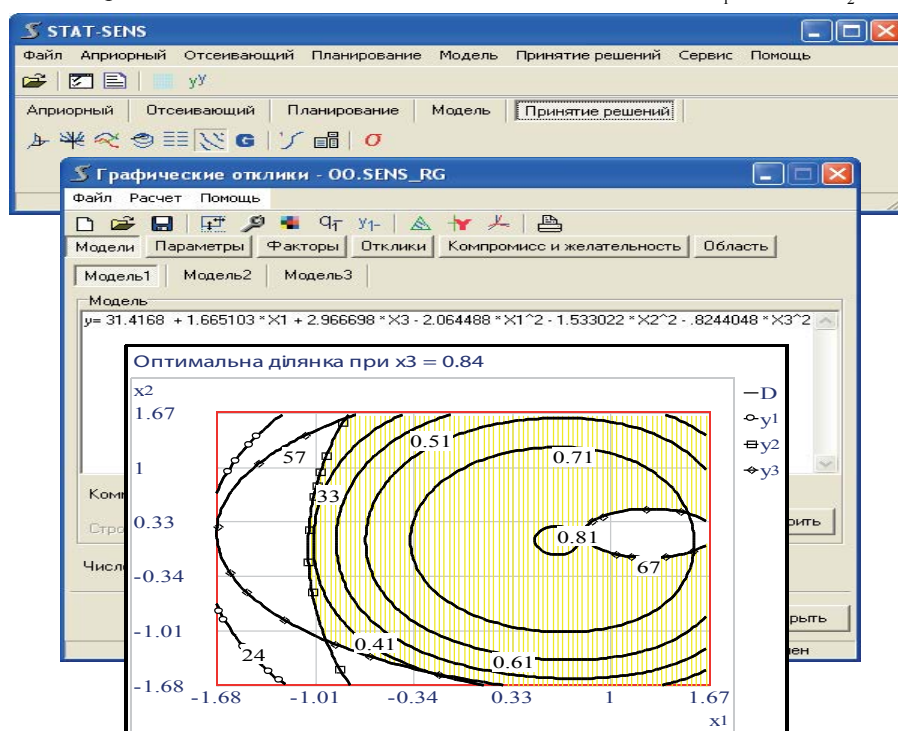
STAT-SENS
Файл Априорный Отсеивающий Планирование Модель Принятие решений Сервис Помощь
Априорный Отсеивающий Планирование Модель Принятие решений
Графические отклики - OO.SENS_RG
Файл Расчет Помощь
Модели Параметры Факторы Отклики Компромисс и желательность Область
Модель1 Модель2 Модель3
Модель
y= 31.4168 + 1.665103 * X1 + 2.966698 * X3 - 2.064488 * X1^2 - 1.533022 * X2^2 - .8244048 * X3^2
Комп
Стро
рить
Числ
рыть
ден
Оптимальна ділянка при x3 = 0.84
x2
1.67
1
0.33
-0.34
-1.01
-1.68
-1.68 -1.01 -0.34 0.33 1 1.67
x1
D
y1
y2
y3
57
33
0.51
0.71
0.81
67
0.41
0.61
24